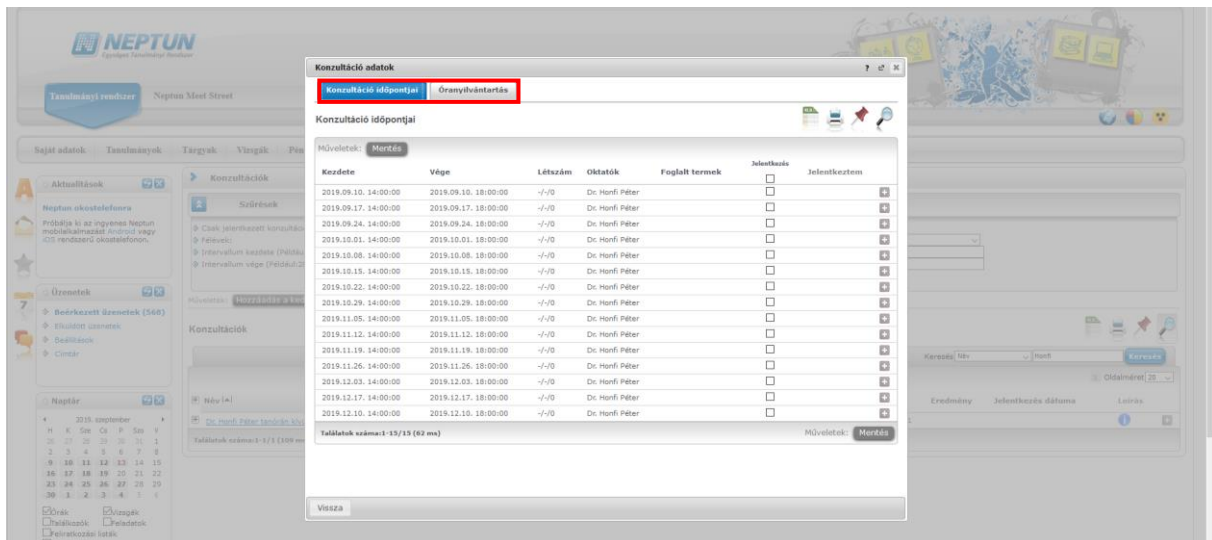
NEPTUN

Tanulmányi rendszer   Neptun Meet Street

Saját adatok   Tanulmányok   Tárgyak   Vizsgák

Aktualitások

Neptun okostelefonra

Próbálja ki az ingyenes Neptun mobilalkalmazást Android vagy iOS rendszerű okostelefonon.

Üzenetek

Beérkezett üzenetek (568)
Elküldött üzenetek
Beállítások
Címtár

Naptár

2019. szeptember

Órák   Vizsgák
Találkozók   Feladatok
Feliratkozási listák

Konzultációk

Szűrések

Konzultációk

Találatok száma:1-1/1 (109 ms)

Konzultáció adatok

Konzultáció időpontjai   Óranyilvántartás

Konzultáció időpontjai

Műveletek: Mentés

| Kezdete | Vége | Létszám | Oktatók | Foglalt termek | Jelentkezés | Jelentkeztem |
|---|---|---|---|---|---|---|
| 2019.09.10. 14:00:00 | 2019.09.10. 18:00:00 | -/-/0 | Dr. Honfi Péter | | | |
| 2019.09.17. 14:00:00 | 2019.09.17. 18:00:00 | -/-/0 | Dr. Honfi Péter | | | |
| 2019.09.24. 14:00:00 | 2019.09.24. 18:00:00 | -/-/0 | Dr. Honfi Péter | | | |
| 2019.10.01. 14:00:00 | 2019.10.01. 18:00:00 | -/-/0 | Dr. Honfi Péter | | | |
| 2019.10.08. 14:00:00 | 2019.10.08. 18:00:00 | -/-/0 | Dr. Honfi Péter | | | |
| 2019.10.15. 14:00:00 | 2019.10.15. 18:00:00 | -/-/0 | Dr. Honfi Péter | | | |
| 2019.10.22. 14:00:00 | 2019.10.22. 18:00:00 | -/-/0 | Dr. Honfi Péter | | | |
| 2019.10.29. 14:00:00 | 2019.10.29. 18:00:00 | -/-/0 | Dr. Honfi Péter | | | |
| 2019.11.05. 14:00:00 | 2019.11.05. 18:00:00 | -/-/0 | Dr. Honfi Péter | | | |
| 2019.11.12. 14:00:00 | 2019.11.12. 18:00:00 | -/-/0 | Dr. Honfi Péter | | | |
| 2019.11.19. 14:00:00 | 2019.11.19. 18:00:00 | -/-/0 | Dr. Honfi Péter | | | |
| 2019.11.26. 14:00:00 | 2019.11.26. 18:00:00 | -/-/0 | Dr. Honfi Péter | | | |
| 2019.12.03. 14:00:00 | 2019.12.03. 18:00:00 | -/-/0 | Dr. Honfi Péter | | | |
| 2019.12.17. 14:00:00 | 2019.12.17. 18:00:00 | -/-/0 | Dr. Honfi Péter | | | |
| 2019.12.10. 14:00:00 | 2019.12.10. 18:00:00 | -/-/0 | Dr. Honfi Péter | | | |

Találatok száma:1-15/15 (62 ms)

Műveletek: Mentés

Vissza

Keresés Név   Honfi   Keresés
Oldalméret 20
Eredmény   Jelentkezés dátuma   Leírás